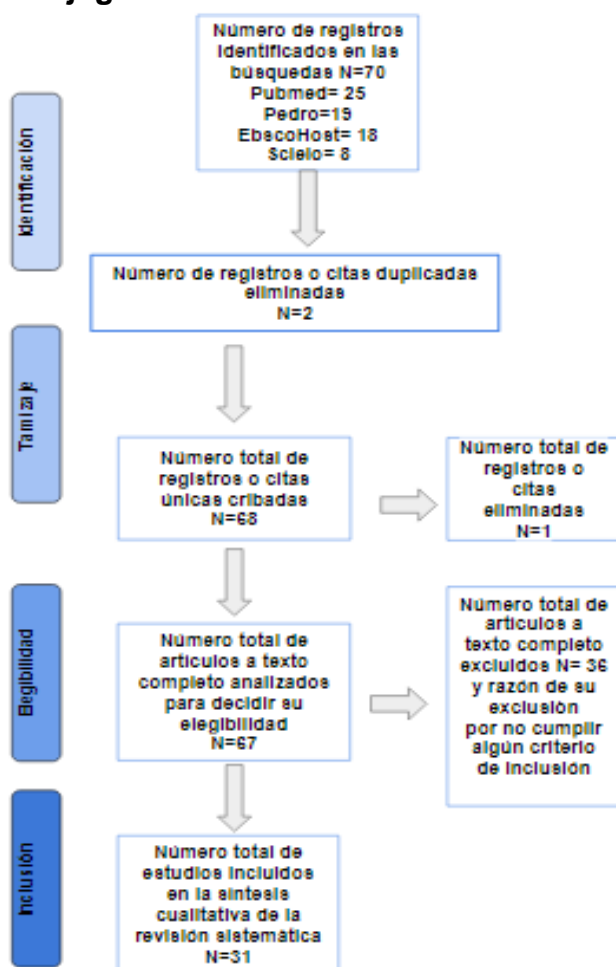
Identificación

Número de registros identificados en las búsquedas N=70
Pubmed= 25
Pedro=19
EbscoHost= 18
Scielo= 8

Número de registros o citas duplicadas eliminadas
N=2

Tamizaje

Número total de registros o citas únicas cribadas
N=68

Número total de registros o citas eliminadas
N=1

Elegibilidad

Número total de artículos a texto completo analizados para decidir su elegibilidad
N=67

Número total de artículos a texto completo excluidos N= 36 y razón de su exclusión por no cumplir algún criterio de inclusión

Inclusión

Número total de estudios incluidos en la síntesis cualitativa de la revisión sistemática
N=31